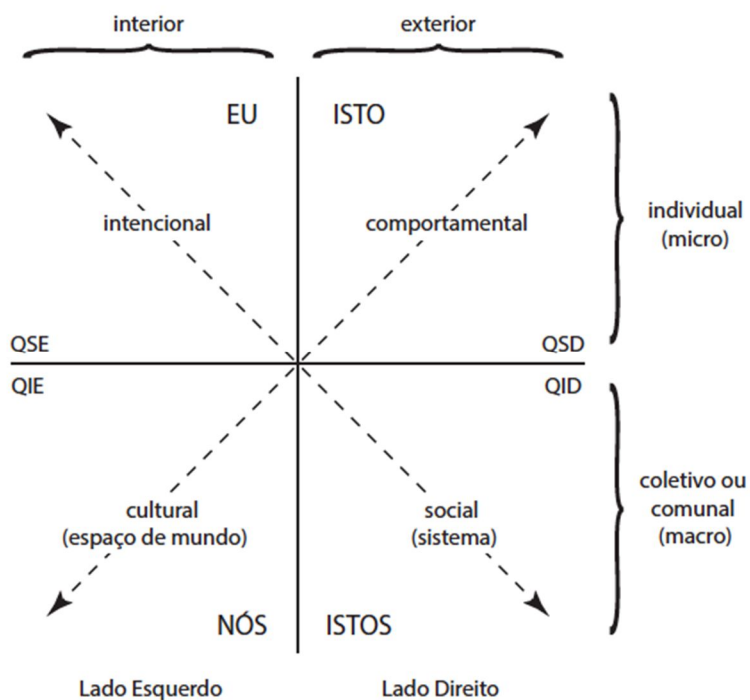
interior

exterior

EU

ISTO

intencional

comportamental

individual (micro)

QSE

QSD

QIE

QID

cultural (espaço de mundo)

social (sistema)

coletivo ou comunal (macro)

NÓS

ISTOS

Lado Esquerdo

Lado Direito